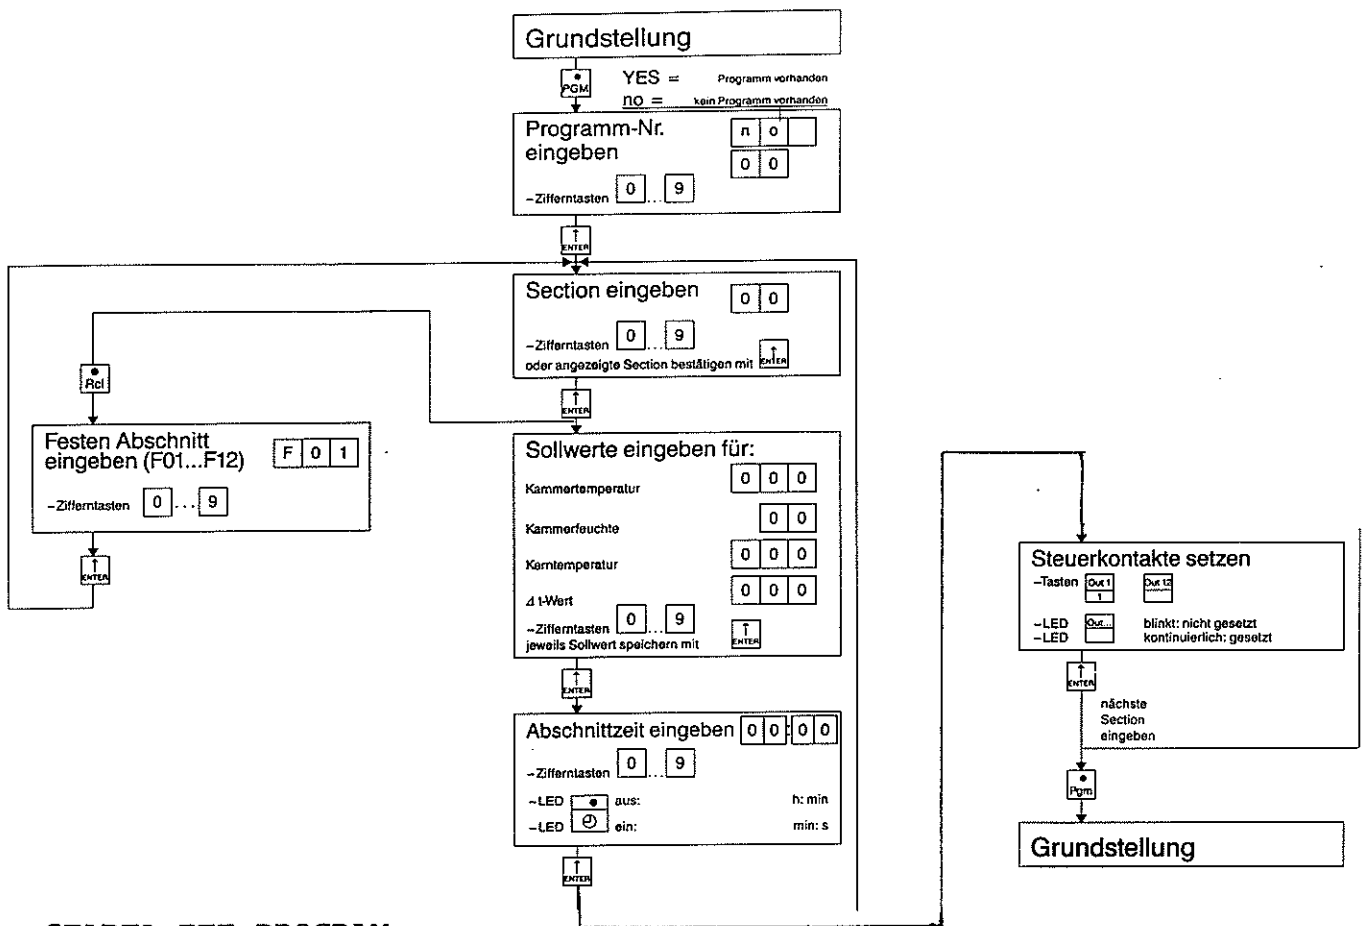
Grundstellung

PGM

YES = Programm vorhanden
no = kein Programm vorhanden

Programm-Nr. eingeben

n o

0 0

–Zifferntasten 0 ... 9

ENTER

Section eingeben

0 0

–Zifferntasten 0 ... 9
oder angezeigte Section bestätigen mit ENTER

Rcl

Festen Abschnitt eingeben (F01...F12)

F 0 1

–Zifferntasten 0 ... 9

ENTER

ENTER

Sollwerte eingeben für:

Kammertemperatur 0 0 0

Kammerfeuchte 0 0

Kerntemperatur 0 0 0

Δ t-Wert 0 0 0

–Zifferntasten 0 ... 9
jeweils Sollwert speichern mit ENTER

ENTER

Abschnittzeit eingeben 0 0 : 0 0

–Zifferntasten 0 ... 9

–LED aus: h: min
–LED ein: min: s

ENTER

Steuerkontakte setzen

–Tasten Out 1 1 Out 12

–LED Out... blinkt: nicht gesetzt
–LED kontinuierlich: gesetzt

ENTER

nächste Section eingeben

Pgm

Grundstellung

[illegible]